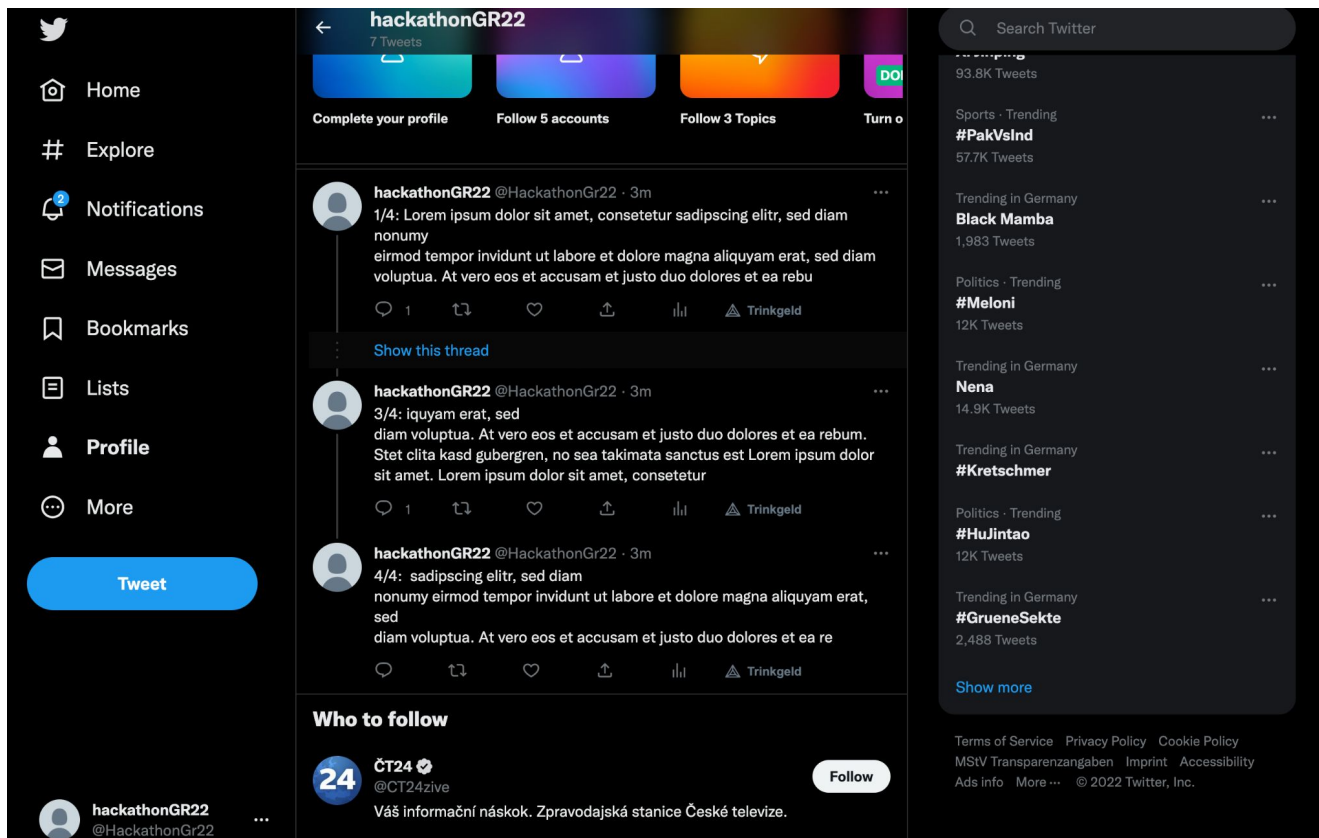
Home

Explore

2 Notifications

Messages

Bookmarks

Lists

Profile

More

Tweet

hackathonGR22
@HackathonGr22

hackathonGR22
7 Tweets

Complete your profile

Follow 5 accounts

Follow 3 Topics

DO

Turn o

hackathonGR22 @HackathonGr22 · 3m
1/4: Lorem ipsum dolor sit amet, consetetur sadipscing elitr, sed diam nonumy
eirmod tempor invidunt ut labore et dolore magna aliquyam erat, sed diam voluptua. At vero eos et accusam et justo duo dolores et ea rebu

1 Trinkgeld

Show this thread

hackathonGR22 @HackathonGr22 · 3m
3/4: iquyam erat, sed
diam voluptua. At vero eos et accusam et justo duo dolores et ea rebum. Stet clita kasd gubergren, no sea takimata sanctus est Lorem ipsum dolor sit amet. Lorem ipsum dolor sit amet, consetetur

1 Trinkgeld

hackathonGR22 @HackathonGr22 · 3m
4/4: sadipscing elitr, sed diam
nonumy eirmod tempor invidunt ut labore et dolore magna aliquyam erat, sed
diam voluptua. At vero eos et accusam et justo duo dolores et ea re

Trinkgeld

Who to follow

ČT24
@CT24zive
Váš informační náskok. Zpravodajská stanice České televize.

Follow

Search Twitter

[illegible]
93.8K Tweets

Sports · Trending
#PakVsInd
57.7K Tweets

Trending in Germany
Black Mamba
1,983 Tweets

Politics · Trending
#Meloni
12K Tweets

Trending in Germany
Nena
14.9K Tweets

Trending in Germany
#Kretschmer

Politics · Trending
#HuJintao
12K Tweets

Trending in Germany
#GrueneSekte
2,488 Tweets

Show more

Terms of Service Privacy Policy Cookie Policy MStV Transparenzangaben Imprint Accessibility Ads info More ··· © 2022 Twitter, Inc.